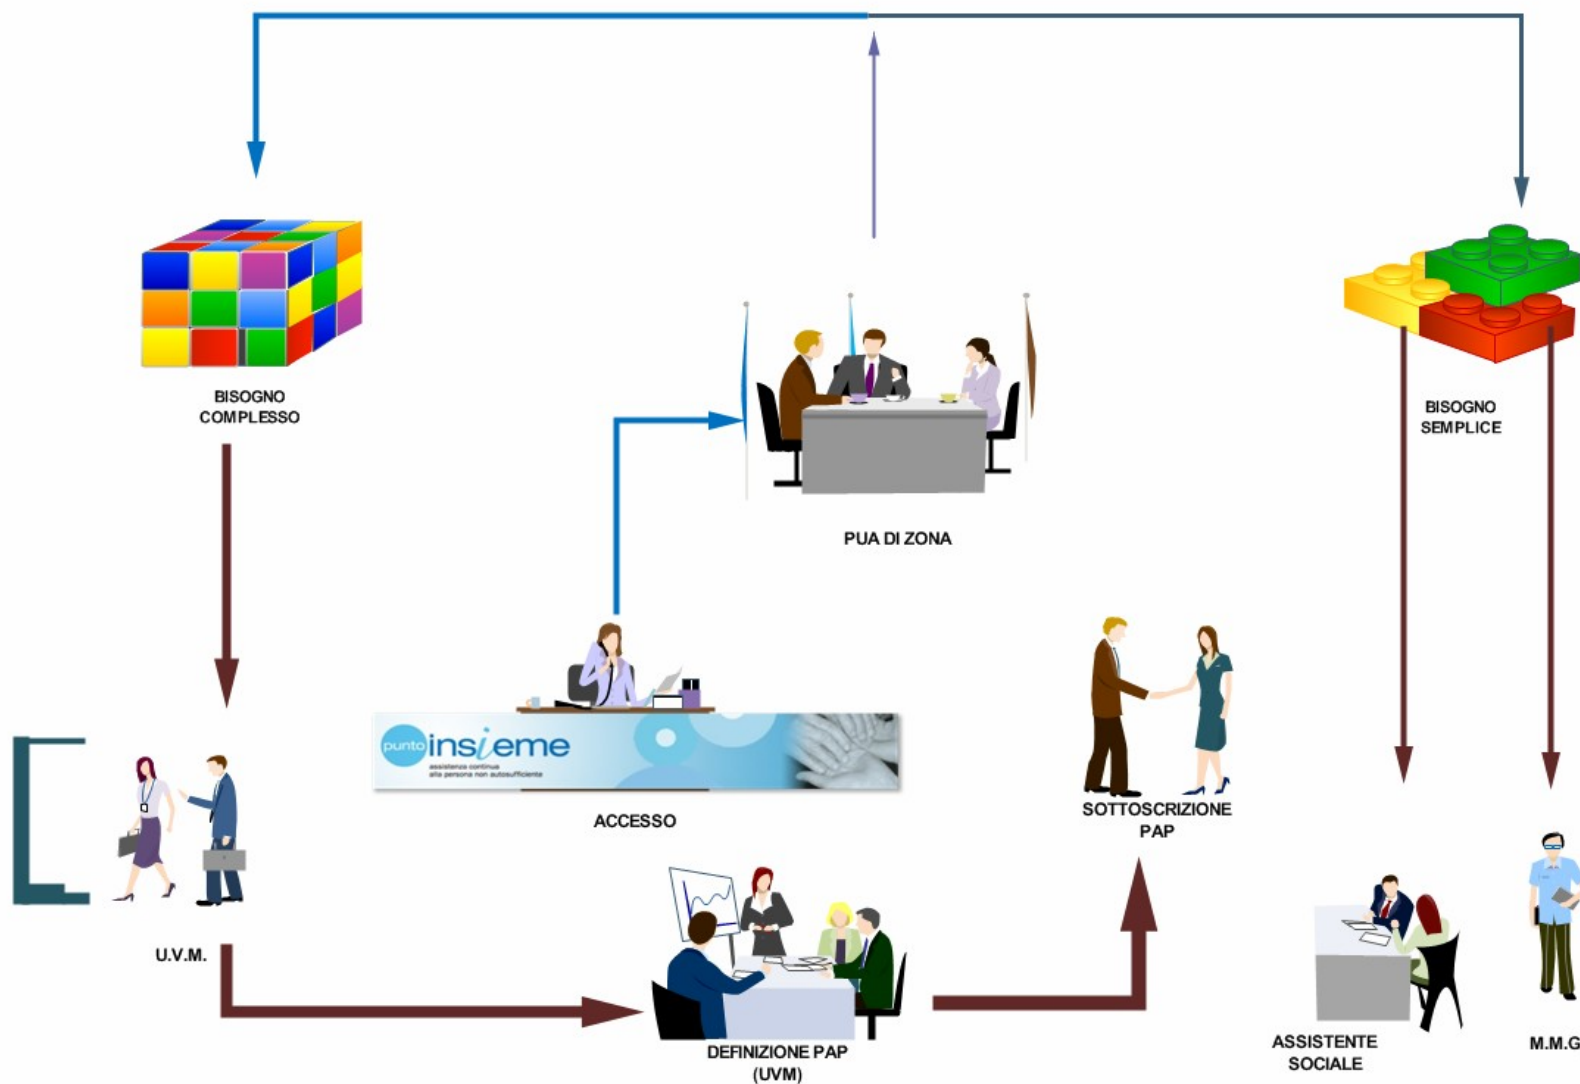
BISOGNO COMPLESSO

PUA DI ZONA

BISOGNO SEMPLICE

punto insieme
assistenza continua alla persona non autosufficiente

ACCESSO

SOTTOSCRIZIONE PAP

U.V.M.

DEFINIZIONE PAP (UVM)

ASSISTENTE SOCIALE

M.M.G